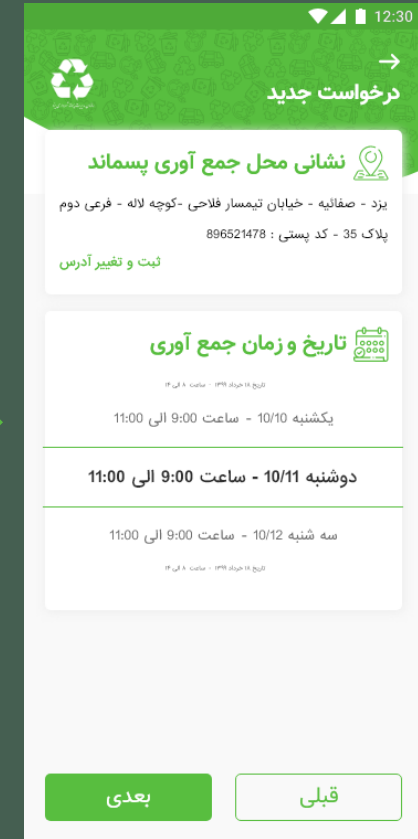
12:30

درخواست جدید

نشانی محل جمع آوری پسماند

یزد - صفائیه - خیابان تیمسار فلاحی -کوچه لاله - فرعی دوم
پلاک 35 - کد پستی : 896521478

ثبت و تغییر آدرس

تاریخ و زمان جمع آوری

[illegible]

یکشنبه 10/10 - ساعت 9:00 الی 11:00

دوشنبه 10/11 - ساعت 9:00 الی 11:00

سه شنبه 10/12 - ساعت 9:00 الی 11:00

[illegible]

قبلی

بعدی